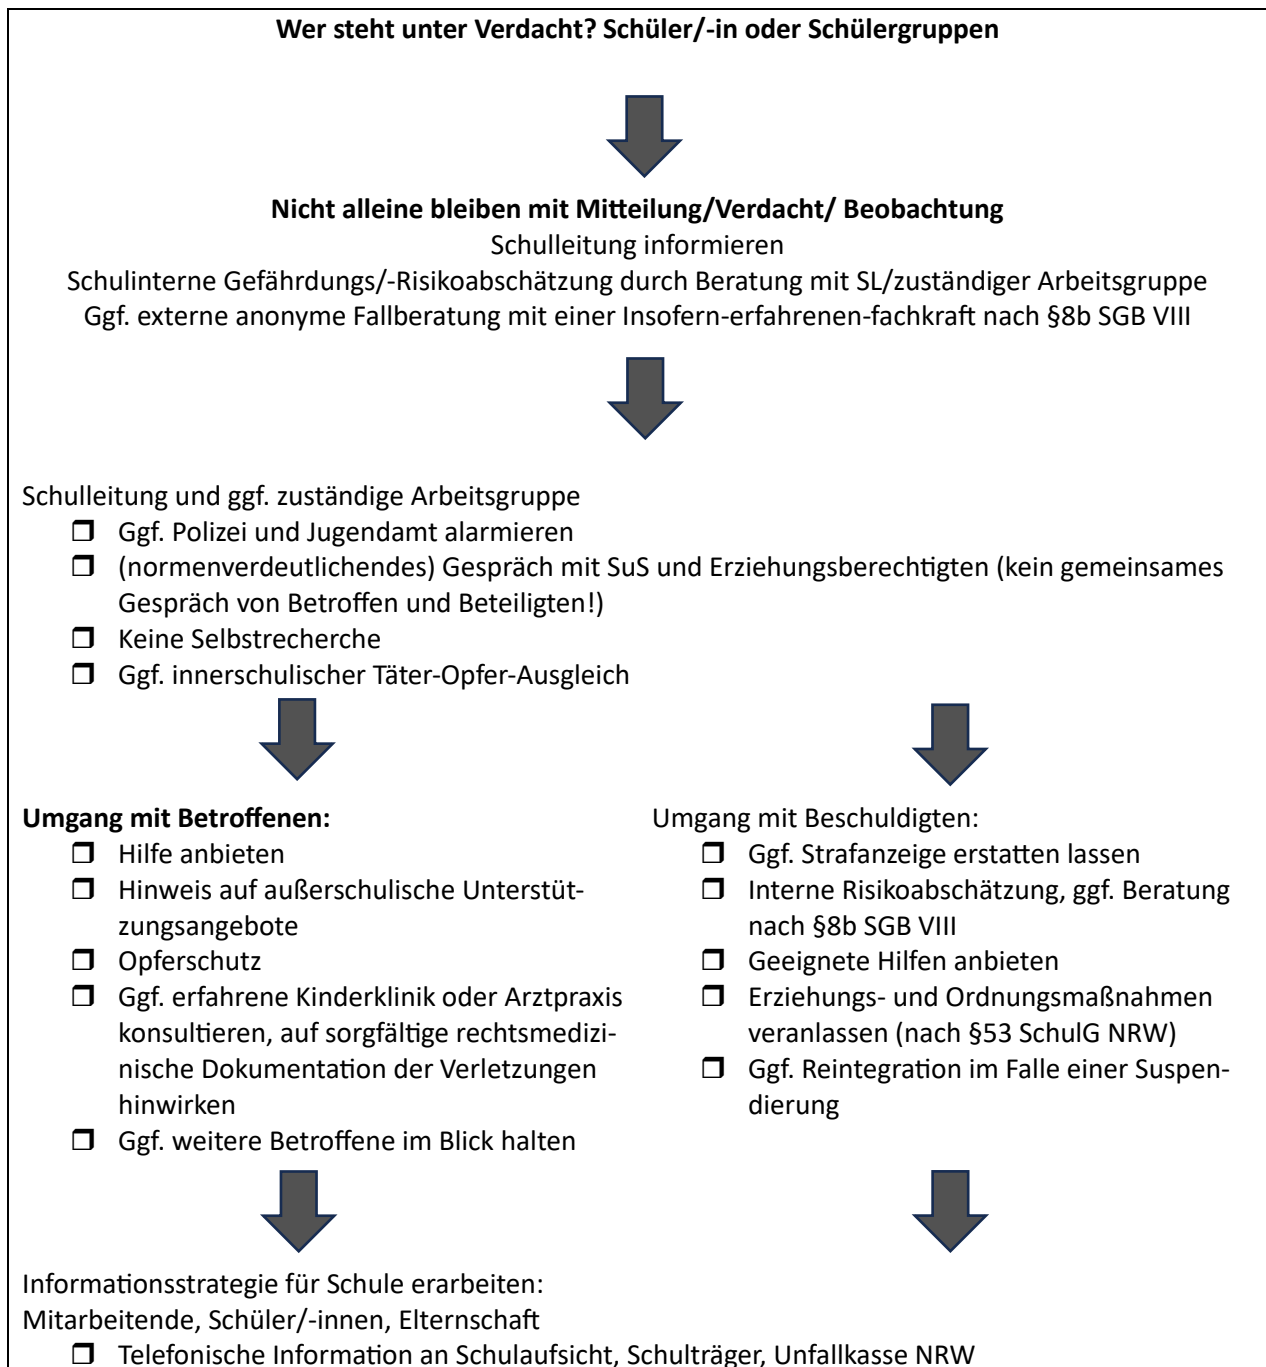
**Wer steht unter Verdacht? Schüler/-in oder Schülergruppen**

**Nicht alleine bleiben mit Mitteilung/Verdacht/ Beobachtung**
Schulleitung informieren
Schulinterne Gefährdungs/-Risikoabschätzung durch Beratung mit SL/zuständiger Arbeitsgruppe
Ggf. externe anonyme Fallberatung mit einer Insofern-erfahrenen-fachkraft nach §8b SGB VIII

Schulleitung und ggf. zuständige Arbeitsgruppe
- Ggf. Polizei und Jugendamt alarmieren
- (normenverdeutlichendes) Gespräch mit SuS und Erziehungsberechtigten (kein gemeinsames Gespräch von Betroffen und Beteiligten!)
- Keine Selbstrecherche
- Ggf. innerschulischer Täter-Opfer-Ausgleich

**Umgang mit Betroffenen:**
- Hilfe anbieten
- Hinweis auf außerschulische Unterstützungsangebote
- Opferschutz
- Ggf. erfahrene Kinderklinik oder Arztpraxis konsultieren, auf sorgfältige rechtsmedizinische Dokumentation der Verletzungen hinwirken
- Ggf. weitere Betroffene im Blick halten

Umgang mit Beschuldigten:
- Ggf. Strafanzeige erstatten lassen
- Interne Risikoabschätzung, ggf. Beratung nach §8b SGB VIII
- Geeignete Hilfen anbieten
- Erziehungs- und Ordnungsmaßnahmen veranlassen (nach §53 SchulG NRW)
- Ggf. Reintegration im Falle einer Suspendierung

Informationsstrategie für Schule erarbeiten:
Mitarbeitende, Schüler/-innen, Elternschaft
- Telefonische Information an Schulaufsicht, Schulträger, Unfallkasse NRW